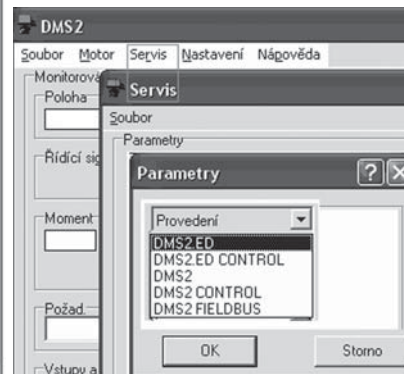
DMS2

Soubor Motor Servis Nastavení Nápověda

Monitorová

Poloha

Řídící sig

Moment

Požad.

Vstupy a

Servis

Soubor

Parametry

Parametry

?

Provedení

DMS2.ED
DMS2.ED CONTROL
DMS2
DMS2 CONTROL
DMS2 FIELDBUS

OK

Storno